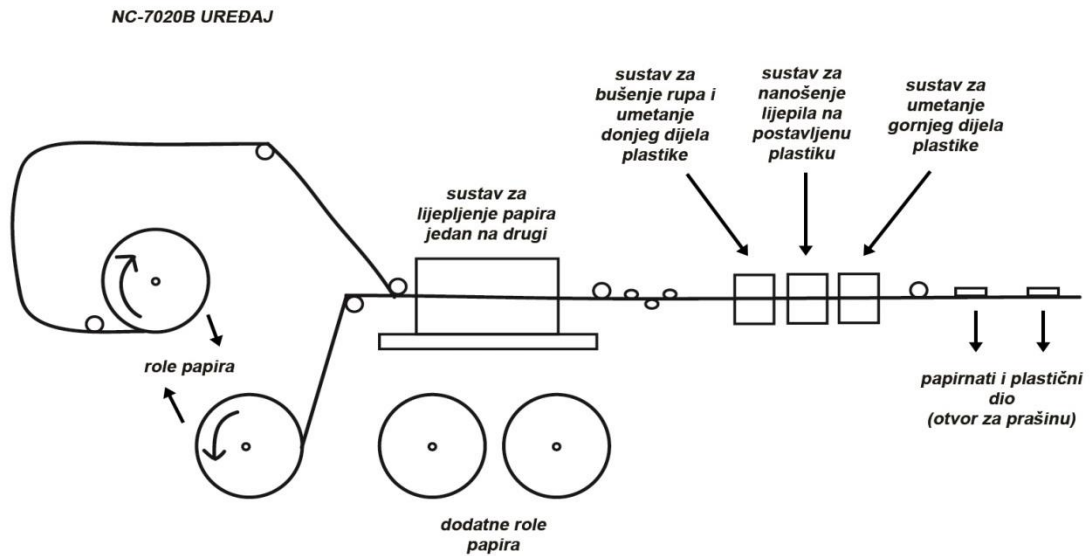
NC-7020B UREĐAJ

sustav za bušenje rupa i umetanje donjeg dijela plastike

sustav za nanošenje lijepila na postavljenu plastiku

sustav za umetanje gornjeg dijela plastike

sustav za lijepljenje papira jedan na drugi

role papira

papirnati i plastični dio (otvor za prašinu)

dodatne role papira